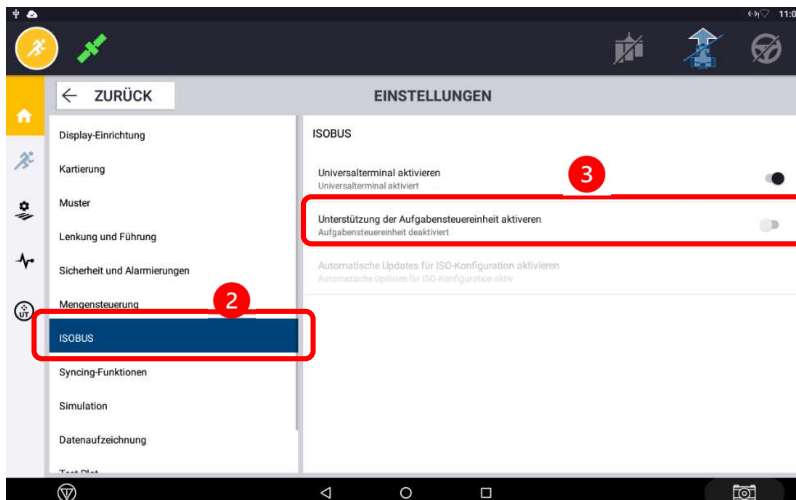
11:0

ZURÜCK

EINSTELLUNGEN

Display-Einrichtung

Kartierung

Muster

Lenkung und Führung

Sicherheit und Alarmierungen

Mengensteuerung

2

ISOBUS

Syncing-Funktionen

Simulation

Datenaufzeichnung

ISOBUS

Universalterminal aktivieren
Universalterminal aktiviert

3

Unterstützung der Aufgabensteuereinheit aktiveren
Aufgabensteuereinheit deaktiviert

Automatische Updates für ISO-Konfiguration aktivieren
Automatische Updates für ISO-Konfiguration aktiv

UT